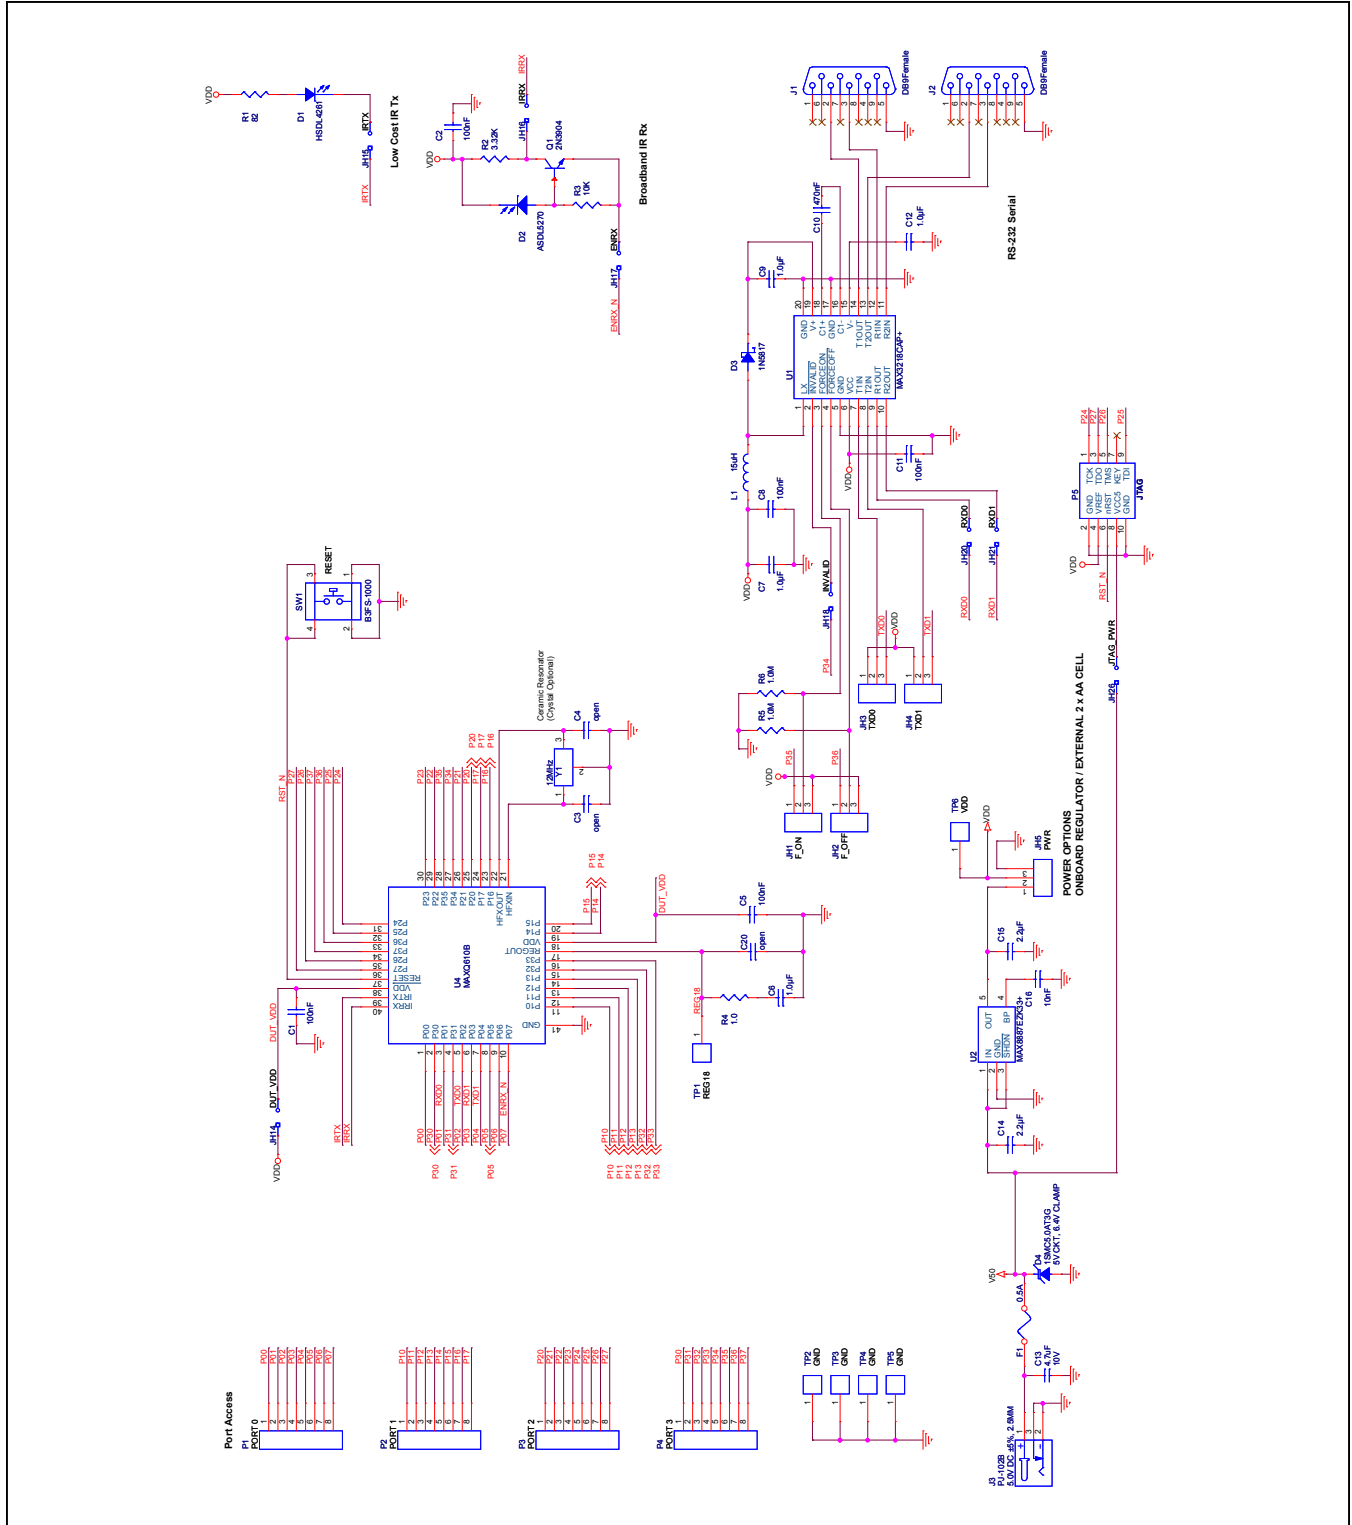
VDD
R1
82
D1
HSDL4261
IRTX
JH15
IRTX
Low Cost IR Tx

IRRX
IRRX
JH16
C2
100nF
VDD
R2
3.32K
Q1
2N3904
R3
10K
D2
ASDL5270
ENRX
JH17
ENRX_N
Broadband IR Rx

J1
DB9Female
J2
DB9Female
C10
470nF
C12
1.0µF
RS-232 Serial
C9
1.0µF
D3
1N5817
U1
MAX3218CAP+
LX
INVALID
FORCEON
FORCEOFF
GND
VCC
T1IN
T2IN
R1OUT
R2OUT
GND
V+
C1+
C1-
V-
T1OUT
T2OUT
R1IN
R2IN
C11
100nF
VDD
L1
15uH
C8
100nF
C7
1.0µF
VDD
INVALID
JH18
RXD0
JH20
RXD1
JH21
RXD0
RXD1
TXD0
VDD
TXD1
JH3
TXD0
JH4
TXD1
P34
R6
1.0M
R5
1.0M
VDD
P35
P36
JH1
F_ON
JH2
F_OFF

P24
P27
P26
P25
P5
JTAG
TCK
TDO
TMS
KEY
TDI
GND
VREF
nRST
VCCS
GND
VDD
RST_N
JTAG_PWR
JH26

SW1
RESET
B3FS-1000
RST_N
P27
P26
P36
P25
P24
Ceramic Resonator
(Crystal Optional)
C4
open
P20
P17
P16
Y1
12MHz
C3
open
P23
P22
P35
P34
P21
P20
P17
P16
P15
P14
U4
MAXQ610B
P23 P22 P35 P34 P21 P20 P17 P16 HFXOUT HFXIN
P24 P25 P36 P26 P27 RESET VDD IRTX IRRX
P15 P14 VDD REGOUT P33 P32 P13 P12 P11 P10 GND
P00 P30 P01 P31 P02 P03 P04 P05 P06 P07
DUT_VDD
C5
100nF
C20
open
C6
1.0µF
REG18
R4
1.0
TP1
REG18
DUT_VDD
C1
100nF
DUT_VDD
JH14
VDD
IRTX
IRRX
P00
P30
P01
P02
P03
P04
P05
P06
P07
RXD0
TXD0
RXD1
TXD1
ENRX_N
P30
P31
P05
P10
P11
P12
P13
P32
P33

TP6
VDD
VDD
JH5
PWR
POWER OPTIONS
ONBOARD REGULATOR / EXTERNAL 2 x AA CELL
C15
2.2µF
C16
10nF
U2
MAX8887EZK33+
IN
GND
SHDN
OUT
BP
C14
2.2µF
V50
D4
1SMC5.0AT3G
5VCKT, 6.4V CLAMP
0.5A
F1
C13
4.7µF
10V
J3
PJ-102B
5.0V DC ±5%, 2.5MM

Port Access
P1
PORT 0
P00 P01 P02 P03 P04 P05 P06 P07
P2
PORT 1
P10 P11 P12 P13 P14 P15 P16 P17
P3
PORT 2
P20 P21 P22 P23 P24 P25 P26 P27
P4
PORT 3
P30 P31 P32 P33 P34 P35 P36 P37
TP2
GND
TP3
GND
TP4
GND
TP5
GND